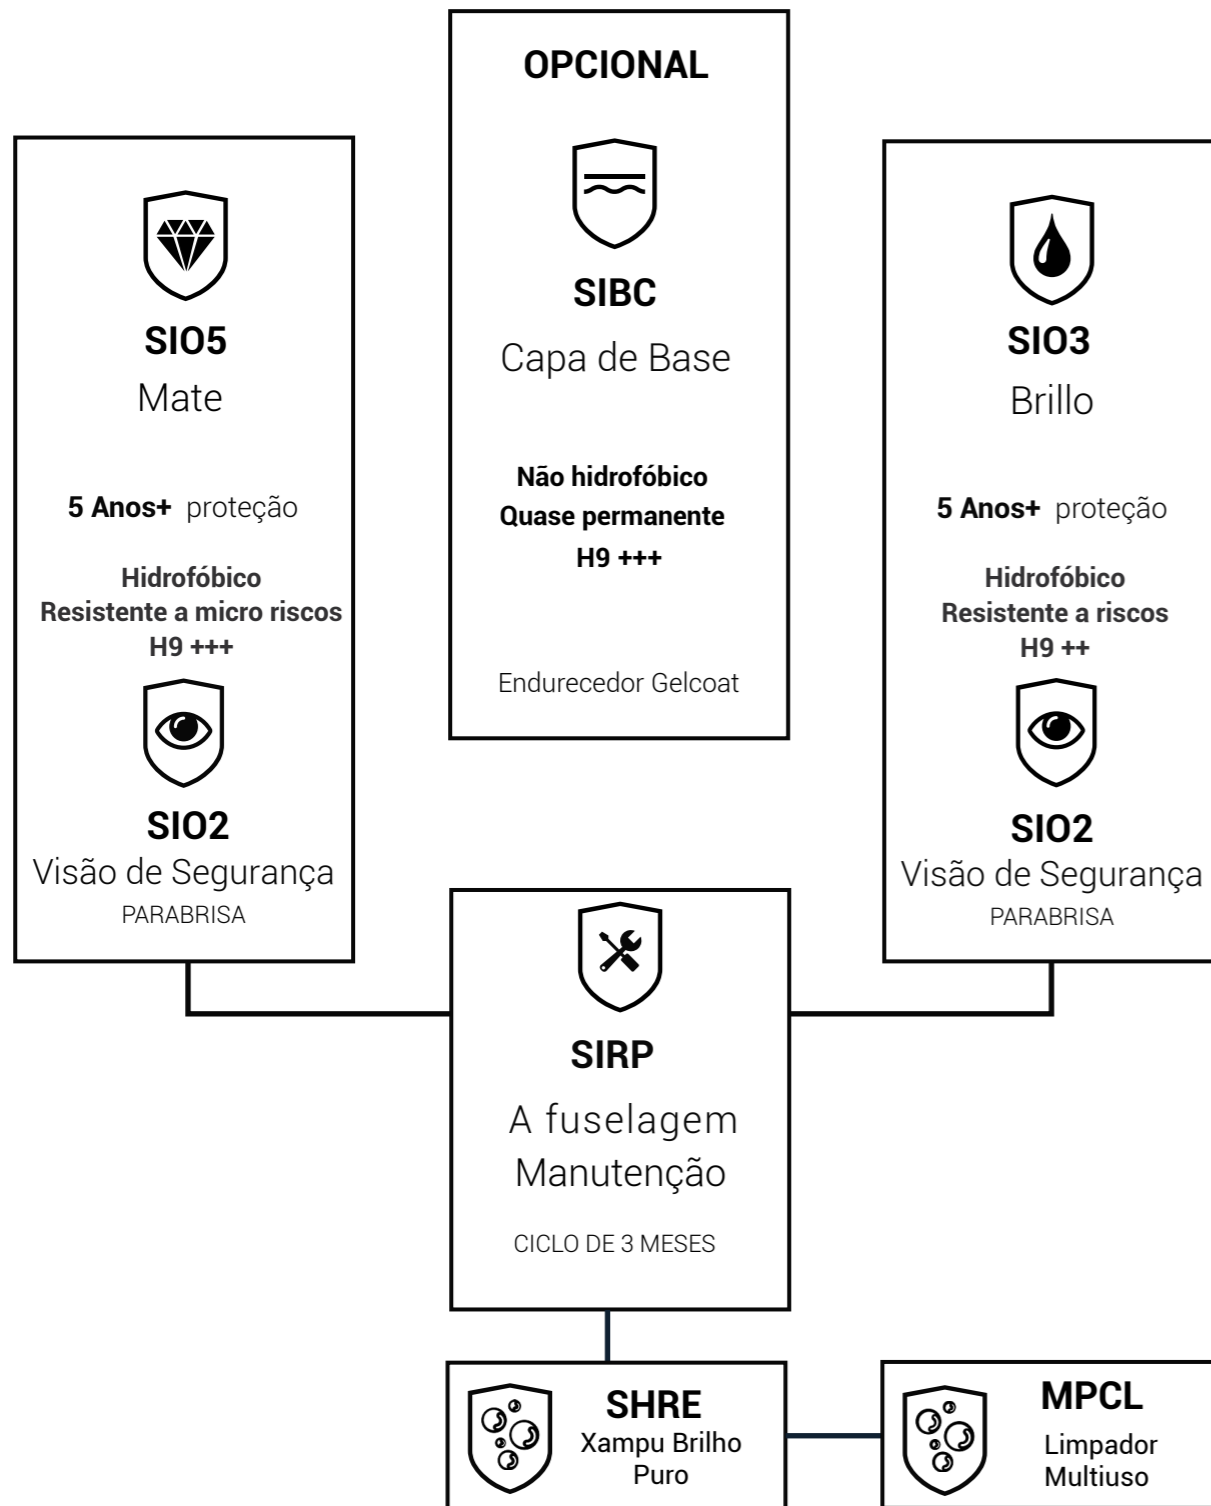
OPCIONAL

SIBC
Capa de Base

Não hidrofóbico
Quase permanente
H9 +++

Endurecedor Gelcoat

SIO5
Mate

5 Anos+ proteção

Hidrofóbico
Resistente a micro riscos
H9 +++

SIO2
Visão de Segurança
PARABRISA

SIO3
Brillo

5 Anos+ proteção

Hidrofóbico
Resistente a riscos
H9 ++

SIO2
Visão de Segurança
PARABRISA

SIRP
A fuselagem
Manutenção

CICLO DE 3 MESES

SHRE
Xampu Brilho Puro

MPCL
Limpador Multiuso